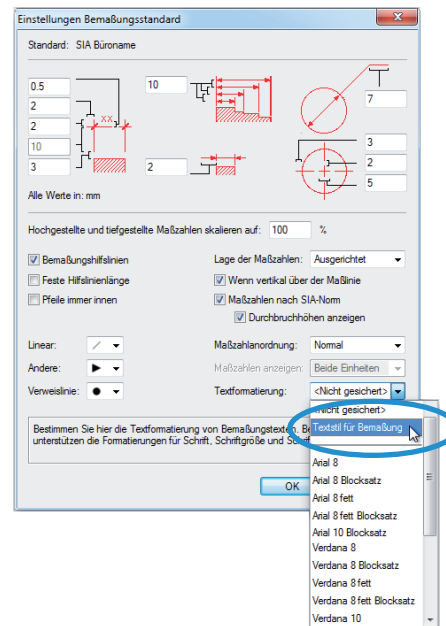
Einstellungen Bemaßungsstandard

Standard: SIA Büroname

0.5
2
2
10
3
10
xx
2
7
3
2
5

Alle Werte in: mm

Hochgestellte und tiefgestellte Maßzahlen skalieren auf: 100 %

Bemaßungshilfslinien
Feste Hilfslinienlänge
Pfeile immer innen

Lage der Maßzahlen: Ausgerichtet
Wenn vertikal über der Maßlinie
Maßzahlen nach SIA-Norm
Durchbruchhöhen anzeigen

Linear:
Andere:
Verweislinie:

Maßzahlanordnung: Normal
Maßzahlen anzeigen: Beide Einheiten
Textformatierung: <Nicht gesichert>

Bestimmen Sie hier die Textformatierung von Bemaßungstexten. B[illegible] unterstützen die Formatierungen für Schrift, Schriftgröße und Sch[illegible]

OK

<Nicht gesichert>
Textstil für Bemaßung
Arial 8
Arial 8 Blocksatz
Arial 8 fett
Arial 8 fett Blocksatz
Arial 10 Blocksatz
Verdana 8
Verdana 8 Blocksatz
Verdana 8 fett
Verdana 8 fett Blocksatz
Verdana 10